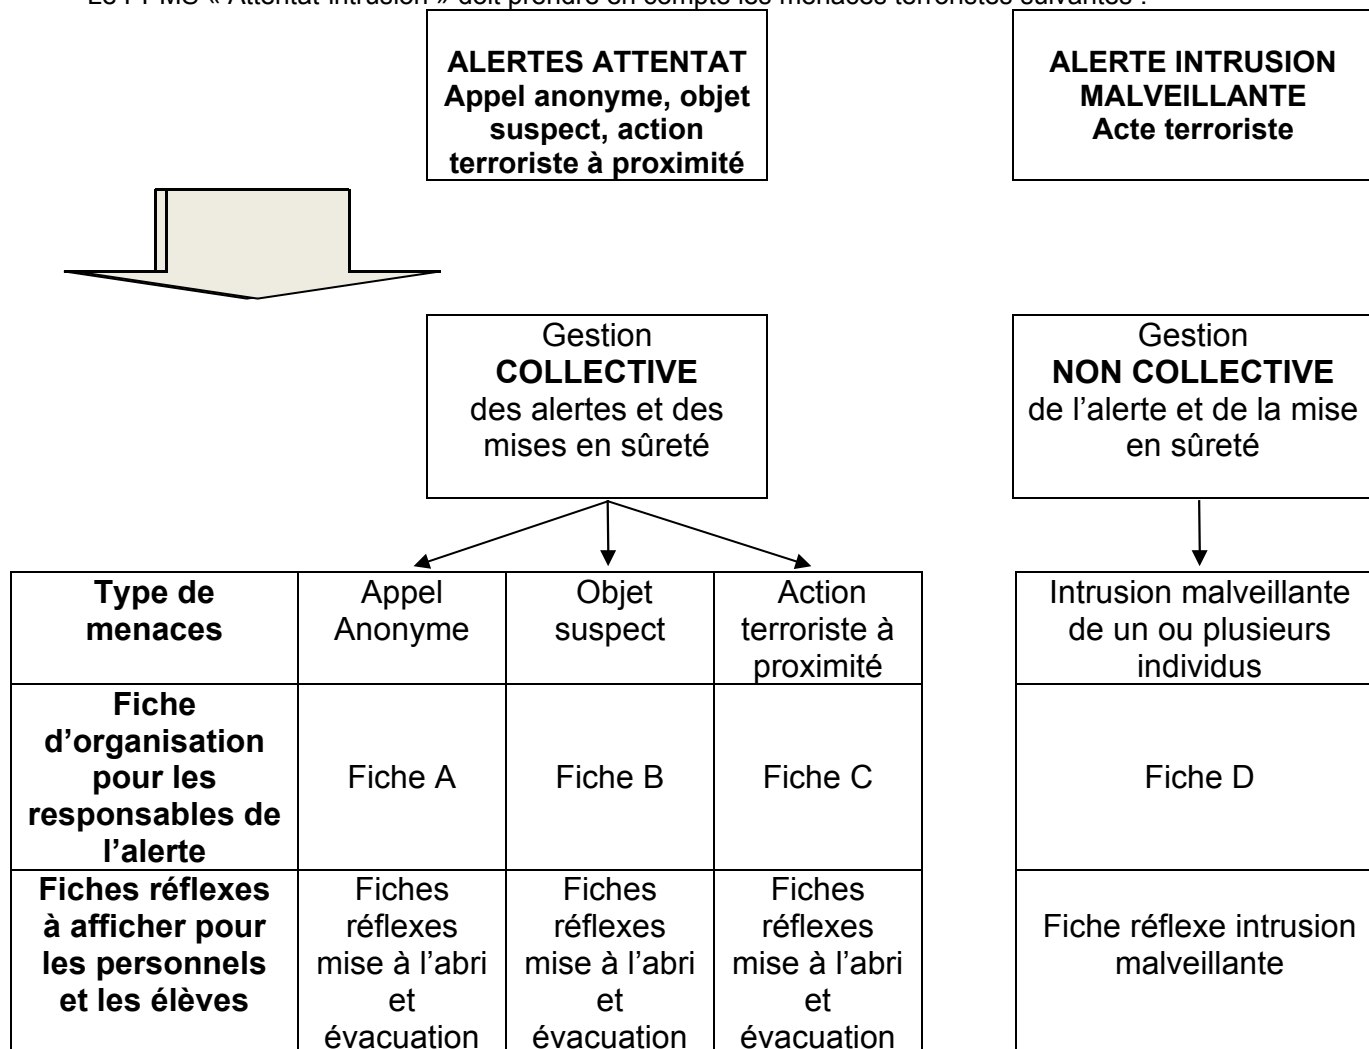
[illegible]

ALERTES ATTENTAT
Appel anonyme, objet suspect, action terroriste à proximité

ALERTE INTRUSION MALVEILLANTE
Acte terroriste

Gestion
COLLECTIVE
des alertes et des mises en sûreté

Gestion
NON COLLECTIVE
de l'alerte et de la mise en sûreté

| Type de menaces | Appel Anonyme | Objet suspect | Action terroriste à proximité |
|---|---|---|---|
| Fiche d'organisation pour les responsables de l'alerte | Fiche A | Fiche B | Fiche C |
| Fiches réflexes à afficher pour les personnels et les élèves | Fiches réflexes mise à l'abri et évacuation | Fiches réflexes mise à l'abri et évacuation | Fiches réflexes mise à l'abri et évacuation |

| Intrusion malveillante de un ou plusieurs individus |
|---|
| Fiche D |
| Fiche réflexe intrusion malveillante |